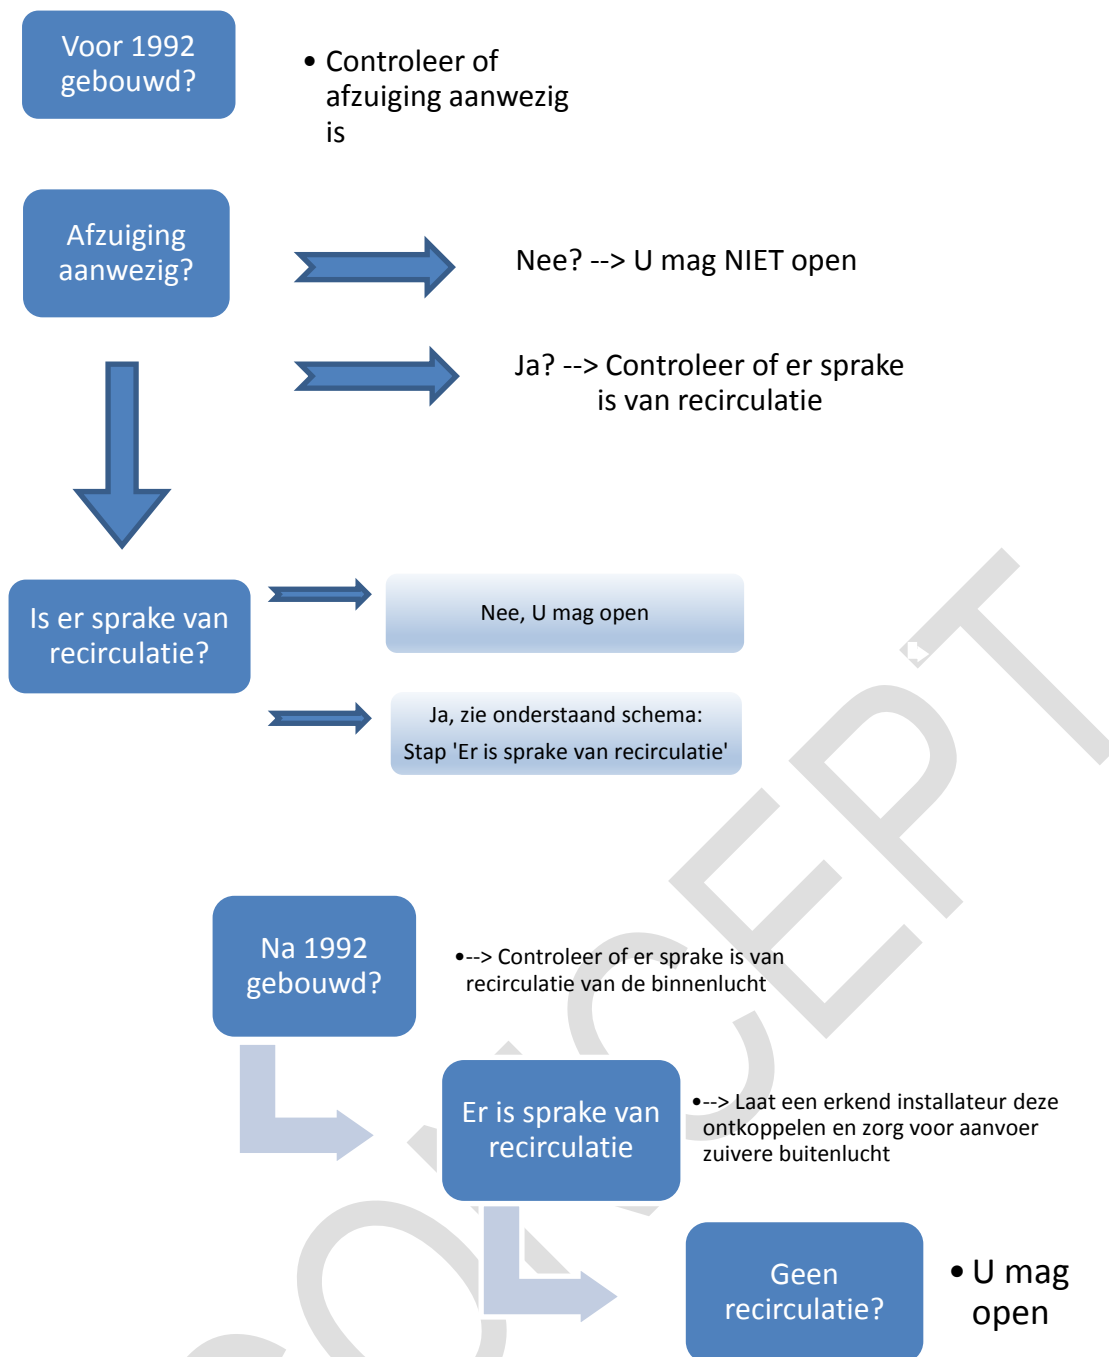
Voor 1992 gebouwd?

• Controleer of afzuiging aanwezig is

Afzuiging aanwezig?

Nee? --> U mag NIET open

Ja? --> Controleer of er sprake is van recirculatie

Is er sprake van recirculatie?

Nee, U mag open

Ja, zie onderstaand schema:
Stap 'Er is sprake van recirculatie'

Na 1992 gebouwd?

•--> Controleer of er sprake is van recirculatie van de binnenlucht

Er is sprake van recirculatie

•--> Laat een erkend installateur deze ontkoppelen en zorg voor aanvoer zuivere buitenlucht

Geen recirculatie?

• U mag open

CONCEPT